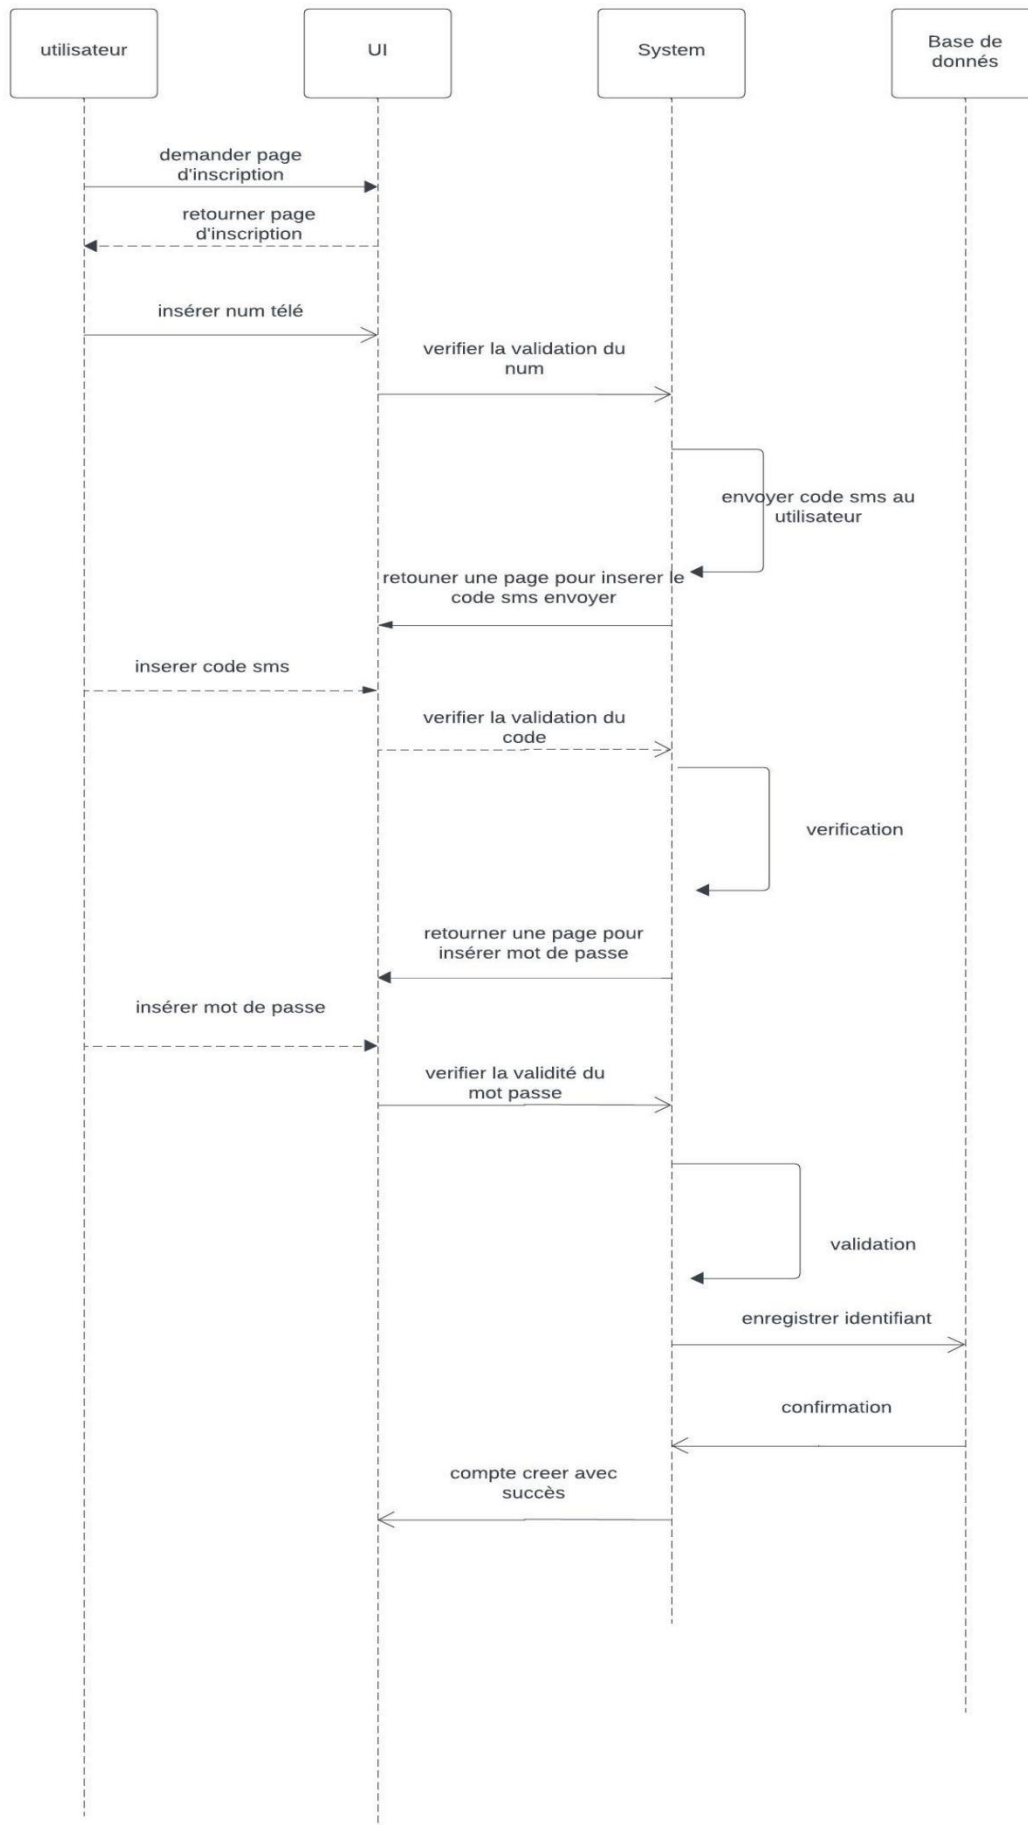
utilisateur

UI

System

Base de donnés

demander page d'inscription

retourner page d'inscription

insérer num télé

verifier la validation du num

envoyer code sms au utilisateur

retouner une page pour inserer le code sms envoyer

inserer code sms

verifier la validation du code

verification

retourner une page pour insérer mot de passe

insérer mot de passe

verifier la validité du mot passe

validation

enregistrer identifiant

confirmation

compte creer avec succès